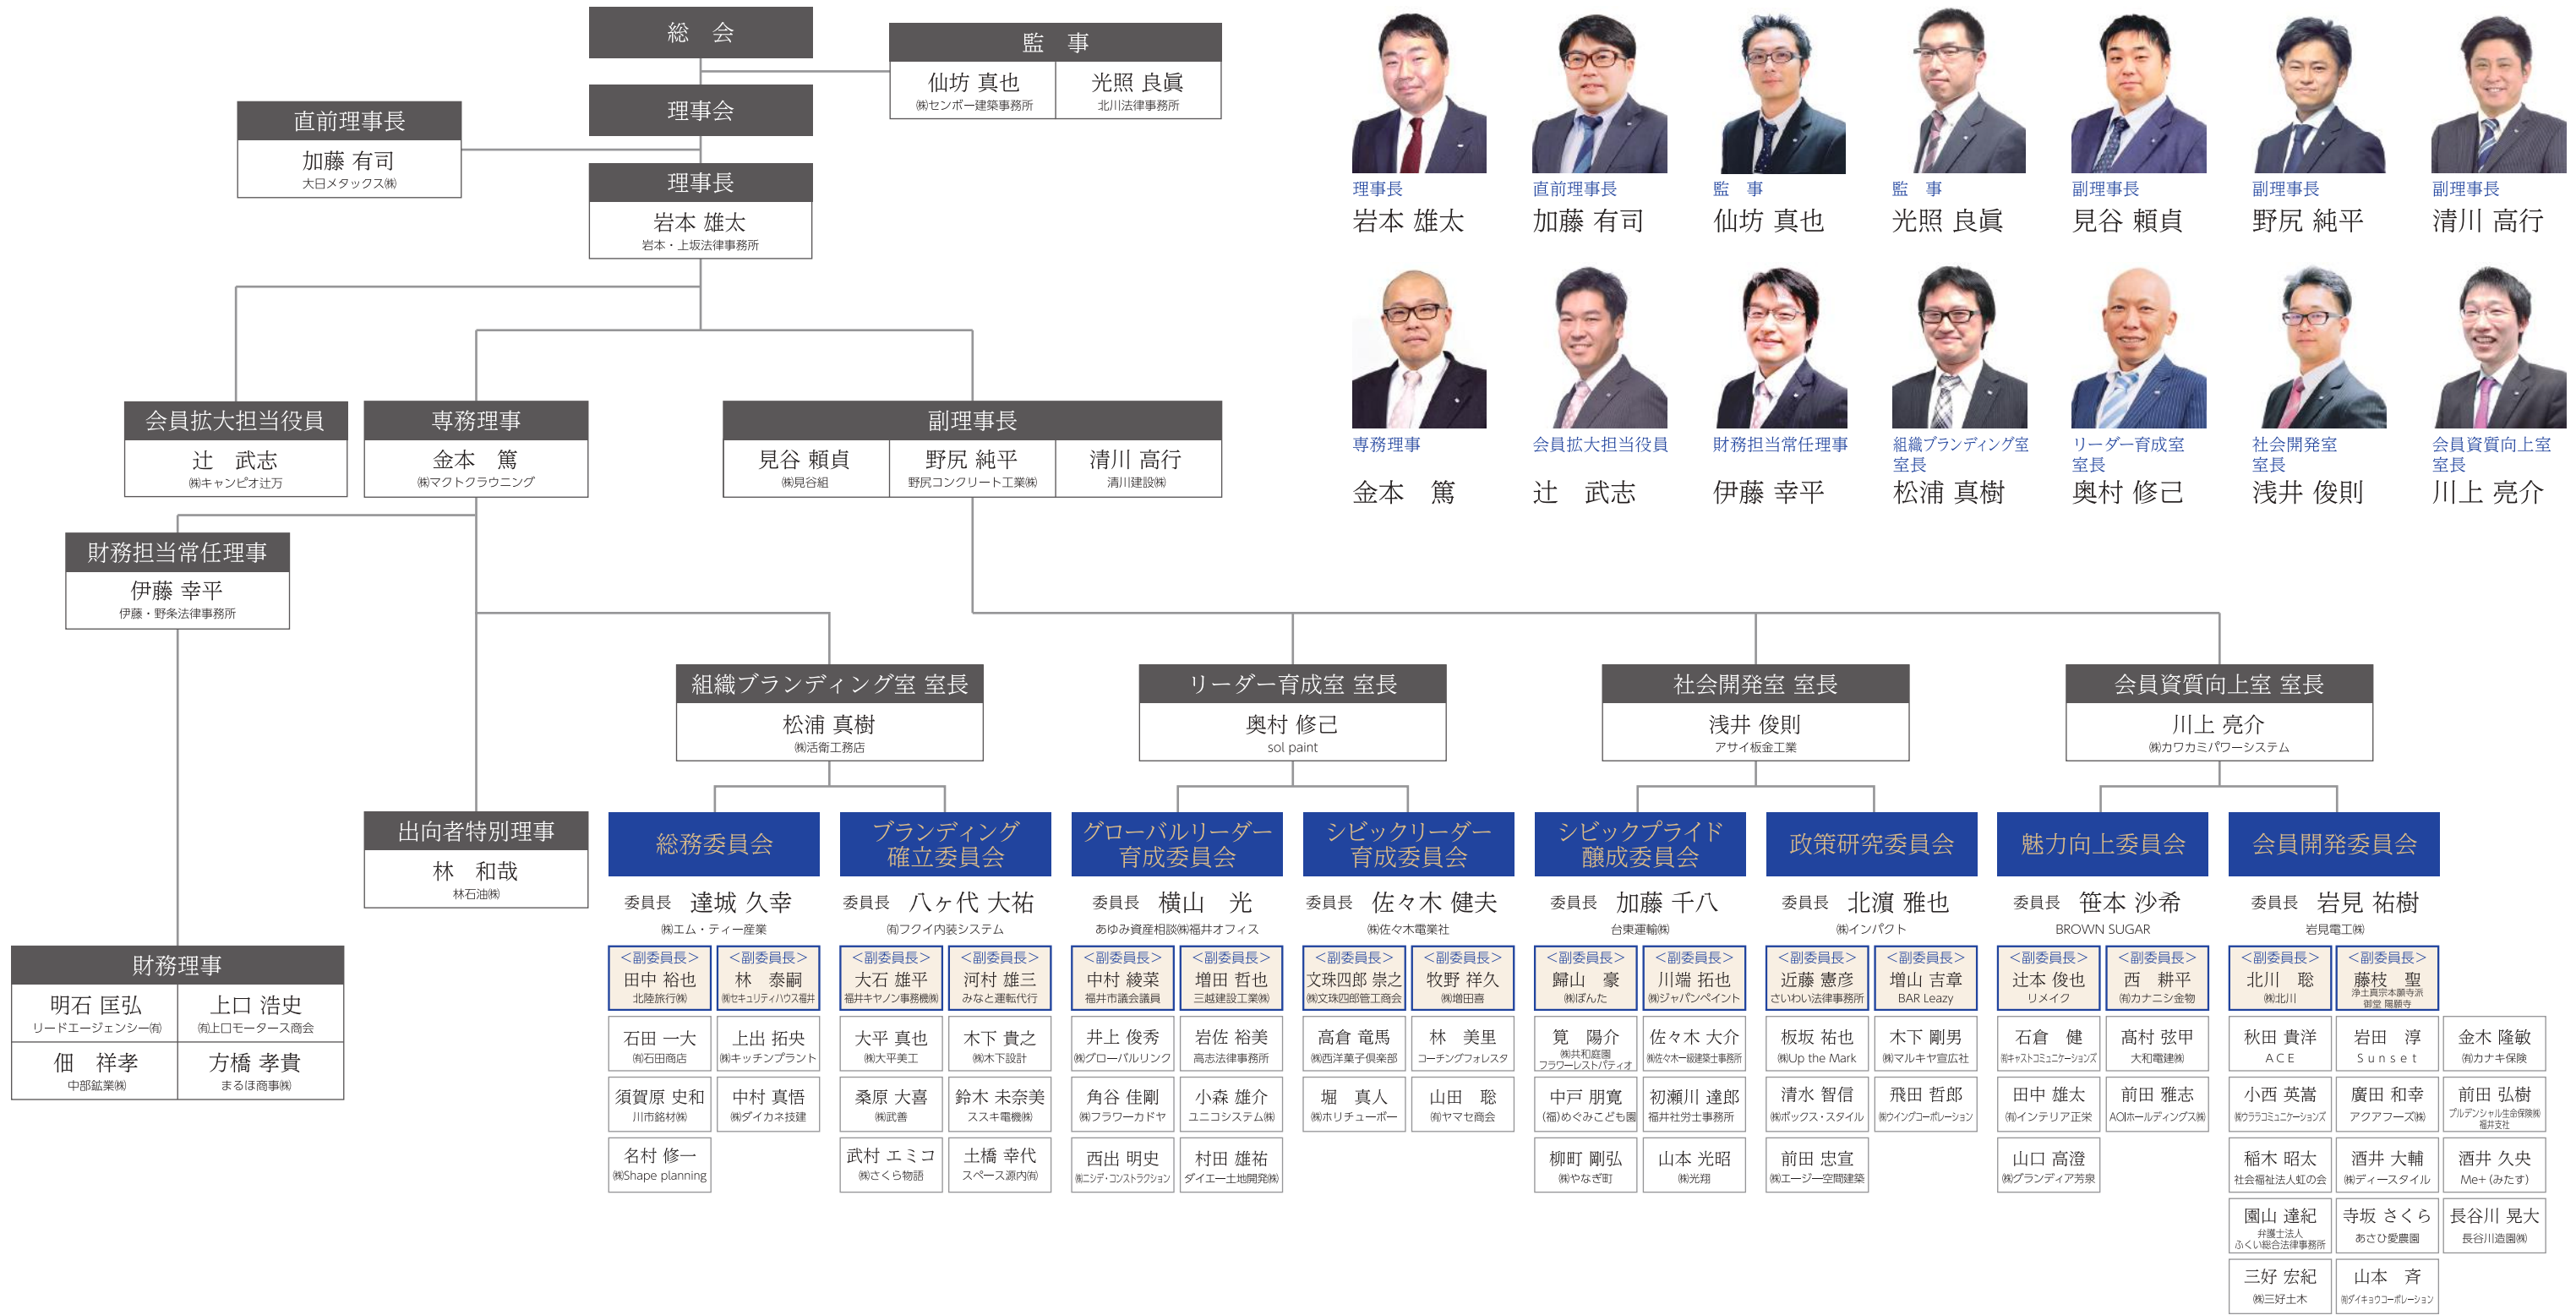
総　会

監　事
仙坊 真也
㈱センボー建築事務所
光照 良眞
北川法律事務所

理事会

直前理事長
加藤 有司
大日メタックス㈱

理事長
岩本 雄太
岩本・上坂法律事務所

会員拡大担当役員
辻　武志
㈱キャンピオ辻万

専務理事
金本　篤
㈱マクトクラウニング

副理事長
見谷 頼貞
㈱見谷組
野尻 純平
野尻コンクリート工業㈱
清川 高行
清川建設㈱

財務担当常任理事
伊藤 幸平
伊藤・野条法律事務所

組織ブランディング室 室長
松浦 真樹
㈱活衛工務店

リーダー育成室 室長
奥村 修己
sol paint

社会開発室 室長
浅井 俊則
アサイ板金工業

会員資質向上室 室長
川上 亮介
㈱カワカミパワーシステム

出向者特別理事
林　和哉
林石油㈱

財務理事
明石 匡弘
リードエージェンシー㈲
上口 浩史
㈲上口モータース商会
佃　祥孝
中部鉱業㈱
方橋 孝貴
まるほ商事㈱

総務委員会
委員長　達城 久幸
㈱エム・ティー産業
<副委員長>
田中 裕也
北陸旅行㈱
<副委員長>
林　泰嗣
㈱セキュリティハウス福井
石田 一大
㈲石田商店
上出 拓央
㈱キッチンプラント
須賀原 史和
川市銘材㈱
中村 真悟
㈱ダイカネ技建
名村 修一
㈱Shape planning

ブランディング確立委員会
委員長　八ヶ代 大祐
㈲フクイ内装システム
<副委員長>
大石 雄平
福井キヤノン事務機㈱
<副委員長>
河村 雄三
みなと運転代行
大平 真也
㈱大平美工
木下 貴之
㈱木下設計
桑原 大喜
㈱武善
鈴木 未奈美
スズキ電機㈱
武村 エミコ
㈱さくら物語
土橋 幸代
スペース源内㈲

グローバルリーダー育成委員会
委員長　横山　光
あゆみ資産相談㈱福井オフィス
<副委員長>
中村 綾菜
福井市議会議員
<副委員長>
増田 哲也
三越建設工業㈱
井上 俊秀
㈱グローバルリンク
岩佐 裕美
高志法律事務所
角谷 佳剛
㈱フラワーカドヤ
小森 雄介
ユニコシステム㈱
西出 明史
㈱ニシデ・コンストラクション
村田 雄祐
ダイエー土地開発㈱

シビックリーダー育成委員会
委員長　佐々木 健夫
㈱佐々木電業社
<副委員長>
文珠四郎 崇之
㈱文珠四郎管工商会
<副委員長>
牧野 祥久
㈱増田喜
高倉 竜馬
㈱西洋菓子倶楽部
林　美里
コーチングフォレスタ
堀　真人
㈱ホリチューボー
山田　聡
㈲ヤマセ商会

シビックプライド醸成委員会
委員長　加藤 千八
台東運輸㈱
<副委員長>
歸山　豪
㈱ぽんた
<副委員長>
川端 拓也
㈱ジャパンペイント
筧　陽介
㈱共和庭園 フラワーレストパティオ
佐々木 大介
㈱佐々木一級建築士事務所
中戸 朋寛
(福)めぐみこども園
初瀬川 達郎
福井社労士事務所
柳町 剛弘
㈱やなぎ町
山本 光昭
㈱光翔

政策研究委員会
委員長　北濵 雅也
㈱インパクト
<副委員長>
近藤 憲彦
さいわい法律事務所
<副委員長>
増山 吉章
BAR Leazy
板坂 祐也
㈱Up the Mark
木下 剛男
㈱マルキヤ宣広社
清水 智信
㈱ボックス・スタイル
飛田 哲郎
㈱ウイングコーポレーション
前田 忠宣
㈱エージー空間建築

魅力向上委員会
委員長　笹本 沙希
BROWN SUGAR
<副委員長>
辻本 俊也
リメイク
<副委員長>
西　耕平
㈲カナニシ金物
石倉　健
㈱キャストコミュニケーションズ
髙村 弦甲
大和電建㈱
田中 雄大
㈲インテリア正栄
前田 雅志
AOIホールディングス㈱
山口 高澄
㈱グランディア芳泉

会員開発委員会
委員長　岩見 祐樹
岩見電工㈱
<副委員長>
北川　聡
㈱北川
<副委員長>
藤枝　聖
浄土真宗本願寺派 御堂 隆勝寺
秋田 貴洋
ACE
岩田　淳
Sunset
金木 隆敏
㈲カナキ保険
小西 英嵩
㈱ウララコミュニケーションズ
廣田 和幸
アクアフーズ㈱
前田 弘樹
プルデンシャル生命保険㈱ 福井支社
稲木 昭太
社会福祉法人虹の会
酒井 大輔
㈱ディースタイル
酒井 久央
Me+ (みたす)
園山 達紀
弁護士法人 ふくい総合法律事務所
寺坂 さくら
あさひ愛農園
長谷川 晃大
長谷川造園㈱
三好 宏紀
㈱三好土木
山本　斉
㈱ダイキョウコーポレーション

理事長
岩本 雄太
直前理事長
加藤 有司
監　事
仙坊 真也
監　事
光照 良眞
副理事長
見谷 頼貞
副理事長
野尻 純平
副理事長
清川 高行

専務理事
金本　篤
会員拡大担当役員
辻　武志
財務担当常任理事
伊藤 幸平
組織ブランディング室 室長
松浦 真樹
リーダー育成室 室長
奥村 修己
社会開発室 室長
浅井 俊則
会員資質向上室 室長
川上 亮介